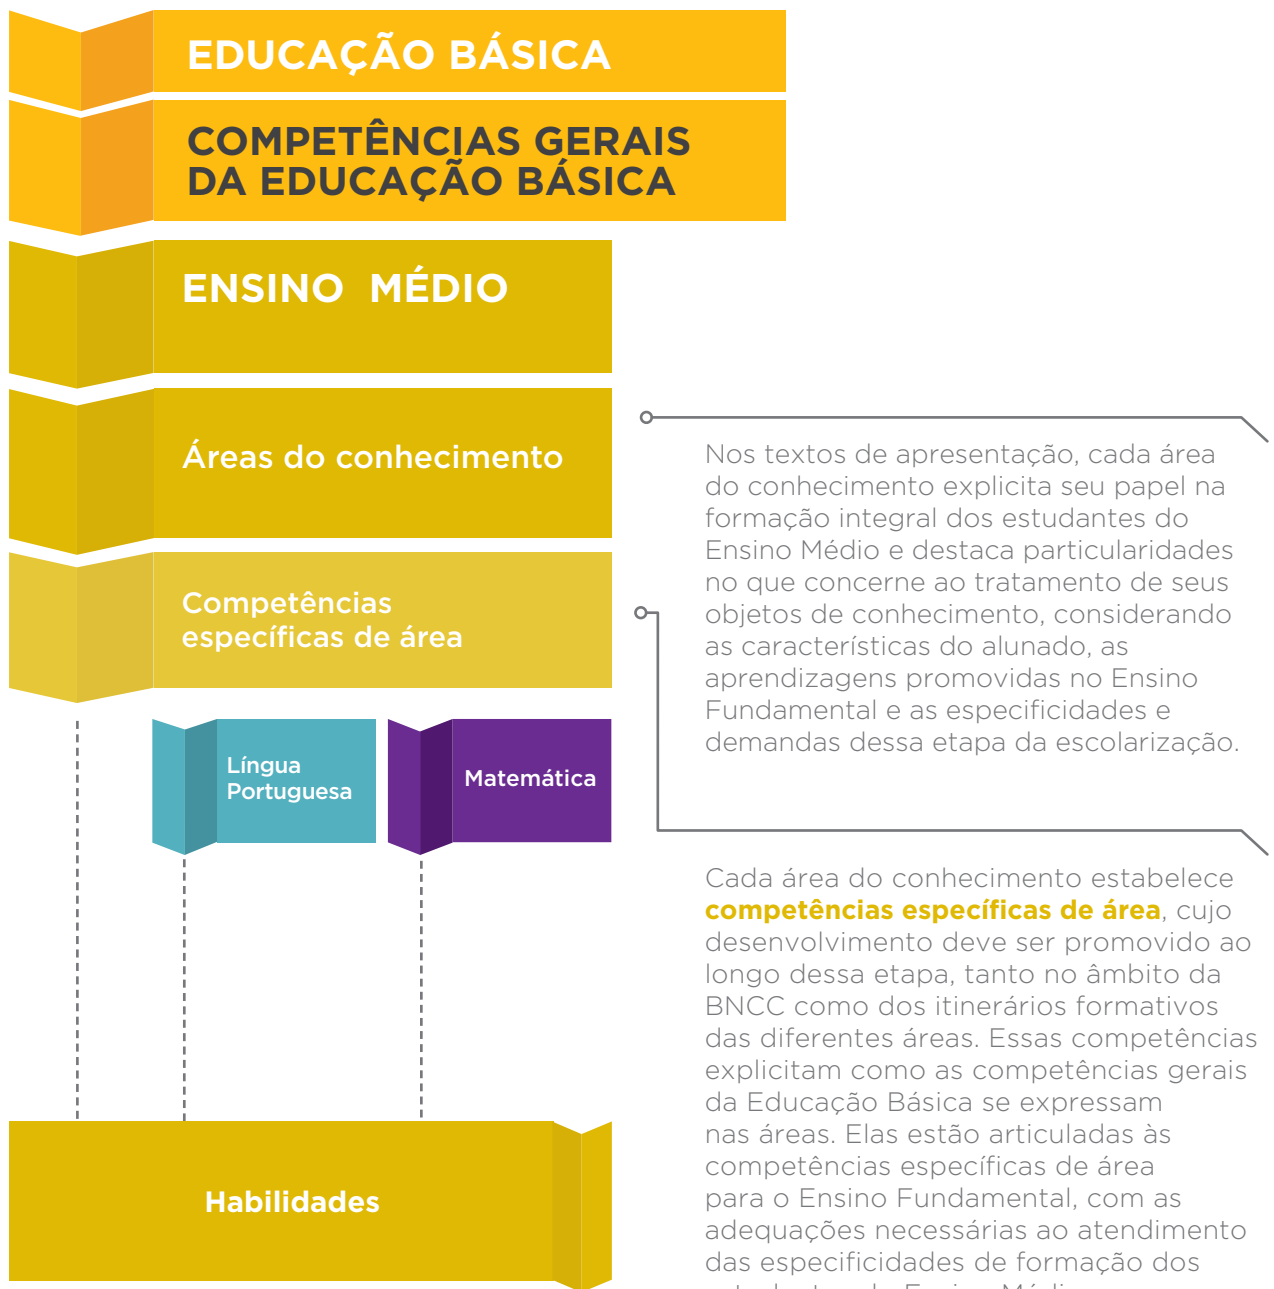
EDUCAÇÃO BÁSICA

COMPETÊNCIAS GERAIS DA EDUCAÇÃO BÁSICA

ENSINO MÉDIO

Áreas do conhecimento

Competências específicas de área

Língua Portuguesa

Matemática

Habilidades

Nos textos de apresentação, cada área do conhecimento explicita seu papel na formação integral dos estudantes do Ensino Médio e destaca particularidades no que concerne ao tratamento de seus objetos de conhecimento, considerando as características do alunado, as aprendizagens promovidas no Ensino Fundamental e as especificidades e demandas dessa etapa da escolarização.

Cada área do conhecimento estabelece competências específicas de área, cujo desenvolvimento deve ser promovido ao longo dessa etapa, tanto no âmbito da BNCC como dos itinerários formativos das diferentes áreas. Essas competências explicitam como as competências gerais da Educação Básica se expressam nas áreas. Elas estão articuladas às competências específicas de área para o Ensino Fundamental, com as adequações necessárias ao atendimento das especificidades de formação dos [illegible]